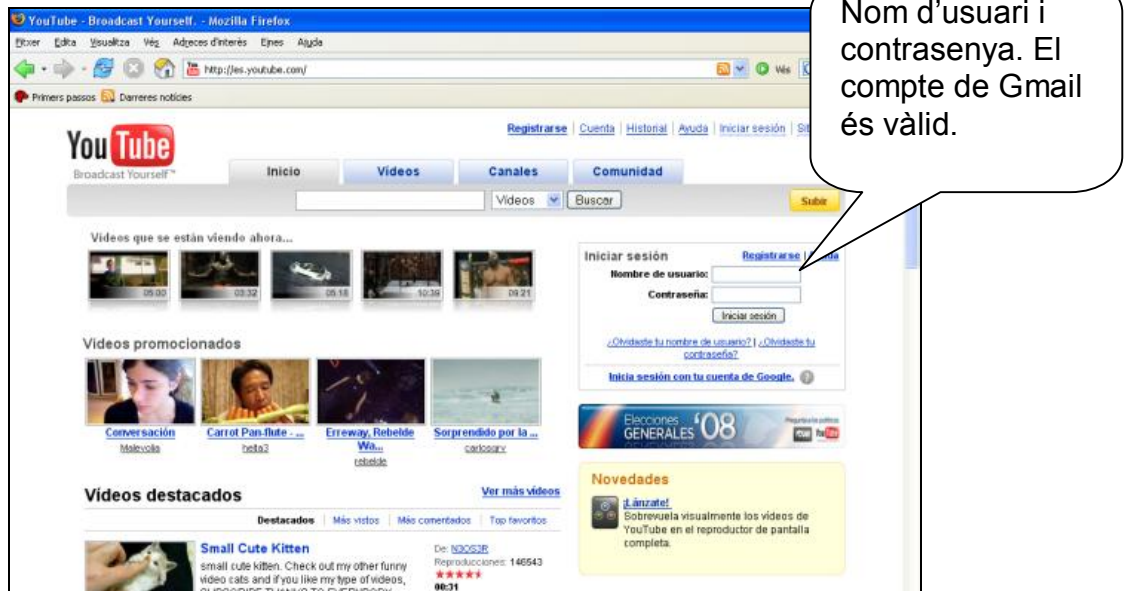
YouTube - Broadcast Yourself. - Mozilla Firefox

Fitxer Edita Visualitza Vés Adreces d'interès Eines Ajuda

http://es.youtube.com/

Vés

Primers passos Darreres notícies

Nom d'usuari i contrasenya. El compte de Gmail és vàlid.

YouTube Broadcast Yourself™

Registrarse | Cuenta | Historial | Ayuda | Iniciar sesión | Sit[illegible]

Inicio Videos Canales Comunidad

Videos Buscar Subir

Videos que se están viendo ahora...

05:00 03:32 05:18 10:39 09:21

Iniciar sesión Registrarse | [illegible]da

Nombre de usuario:

Contraseña:

Iniciar sesión

¿Olvidaste tu nombre de usuario? | ¿Olvidaste tu contraseña?

Inicia sesión con tu cuenta de Google.

Videos promocionados

Conversación Malevolis

Carrot Pan-flute - ... heita3

Erreway, Rebelde Wa... rebelde

Sorprendido por la ... carlosgrv

Elecciones GENERALES '08

Novedades

¡Lánzate!
Sobrevuela visualmente los videos de YouTube en el reproductor de pantalla completa.

Vídeos destacados

Ver más vídeos

Destacados | Más vistos | Más comentados | Top favoritos

Small Cute Kitten

small cute kitten. Check out my other funny video cats and if you like my type of videos, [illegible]

De: N3OS3R
Reproducciones: 146543
00:31